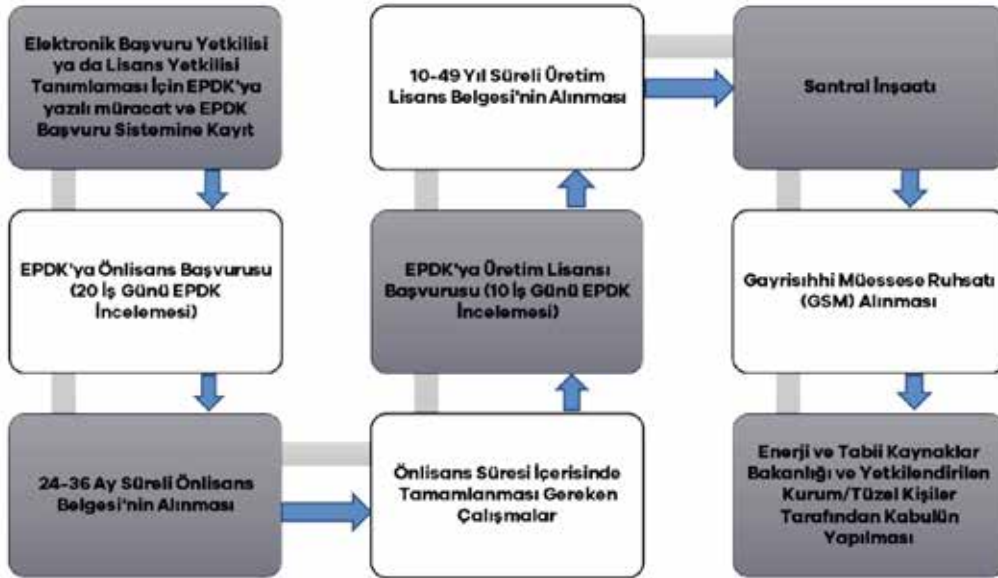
Elektronik Başvuru Yetkilisi ya da Lisans Yetkilisi Tanımlaması İçin EPDK'ya yazılı müracat ve EPDK Başvuru Sistemine Kayıt

EPDK'ya Önlisans Başvurusu (20 İş Günü EPDK İncelemesi)

24-36 Ay Süreli Önlisans Belgesi'nin Alınması

Önlisans Süresi İçerisinde Tamamlanması Gereken Çalışmalar

EPDK'ya Üretim Lisansı Başvurusu (10 İş Günü EPDK İncelemesi)

10-49 Yıl Süreli Üretim Lisans Belgesi'nin Alınması

Santral İnşaatı

Gayrisıhhi Müessese Ruhsatı (GSM) Alınması

Enerji ve Tabii Kaynaklar Bakanlığı ve Yetkilendirilen Kurum/Tüzel Kişiler Tarafından Kabulün Yapılması